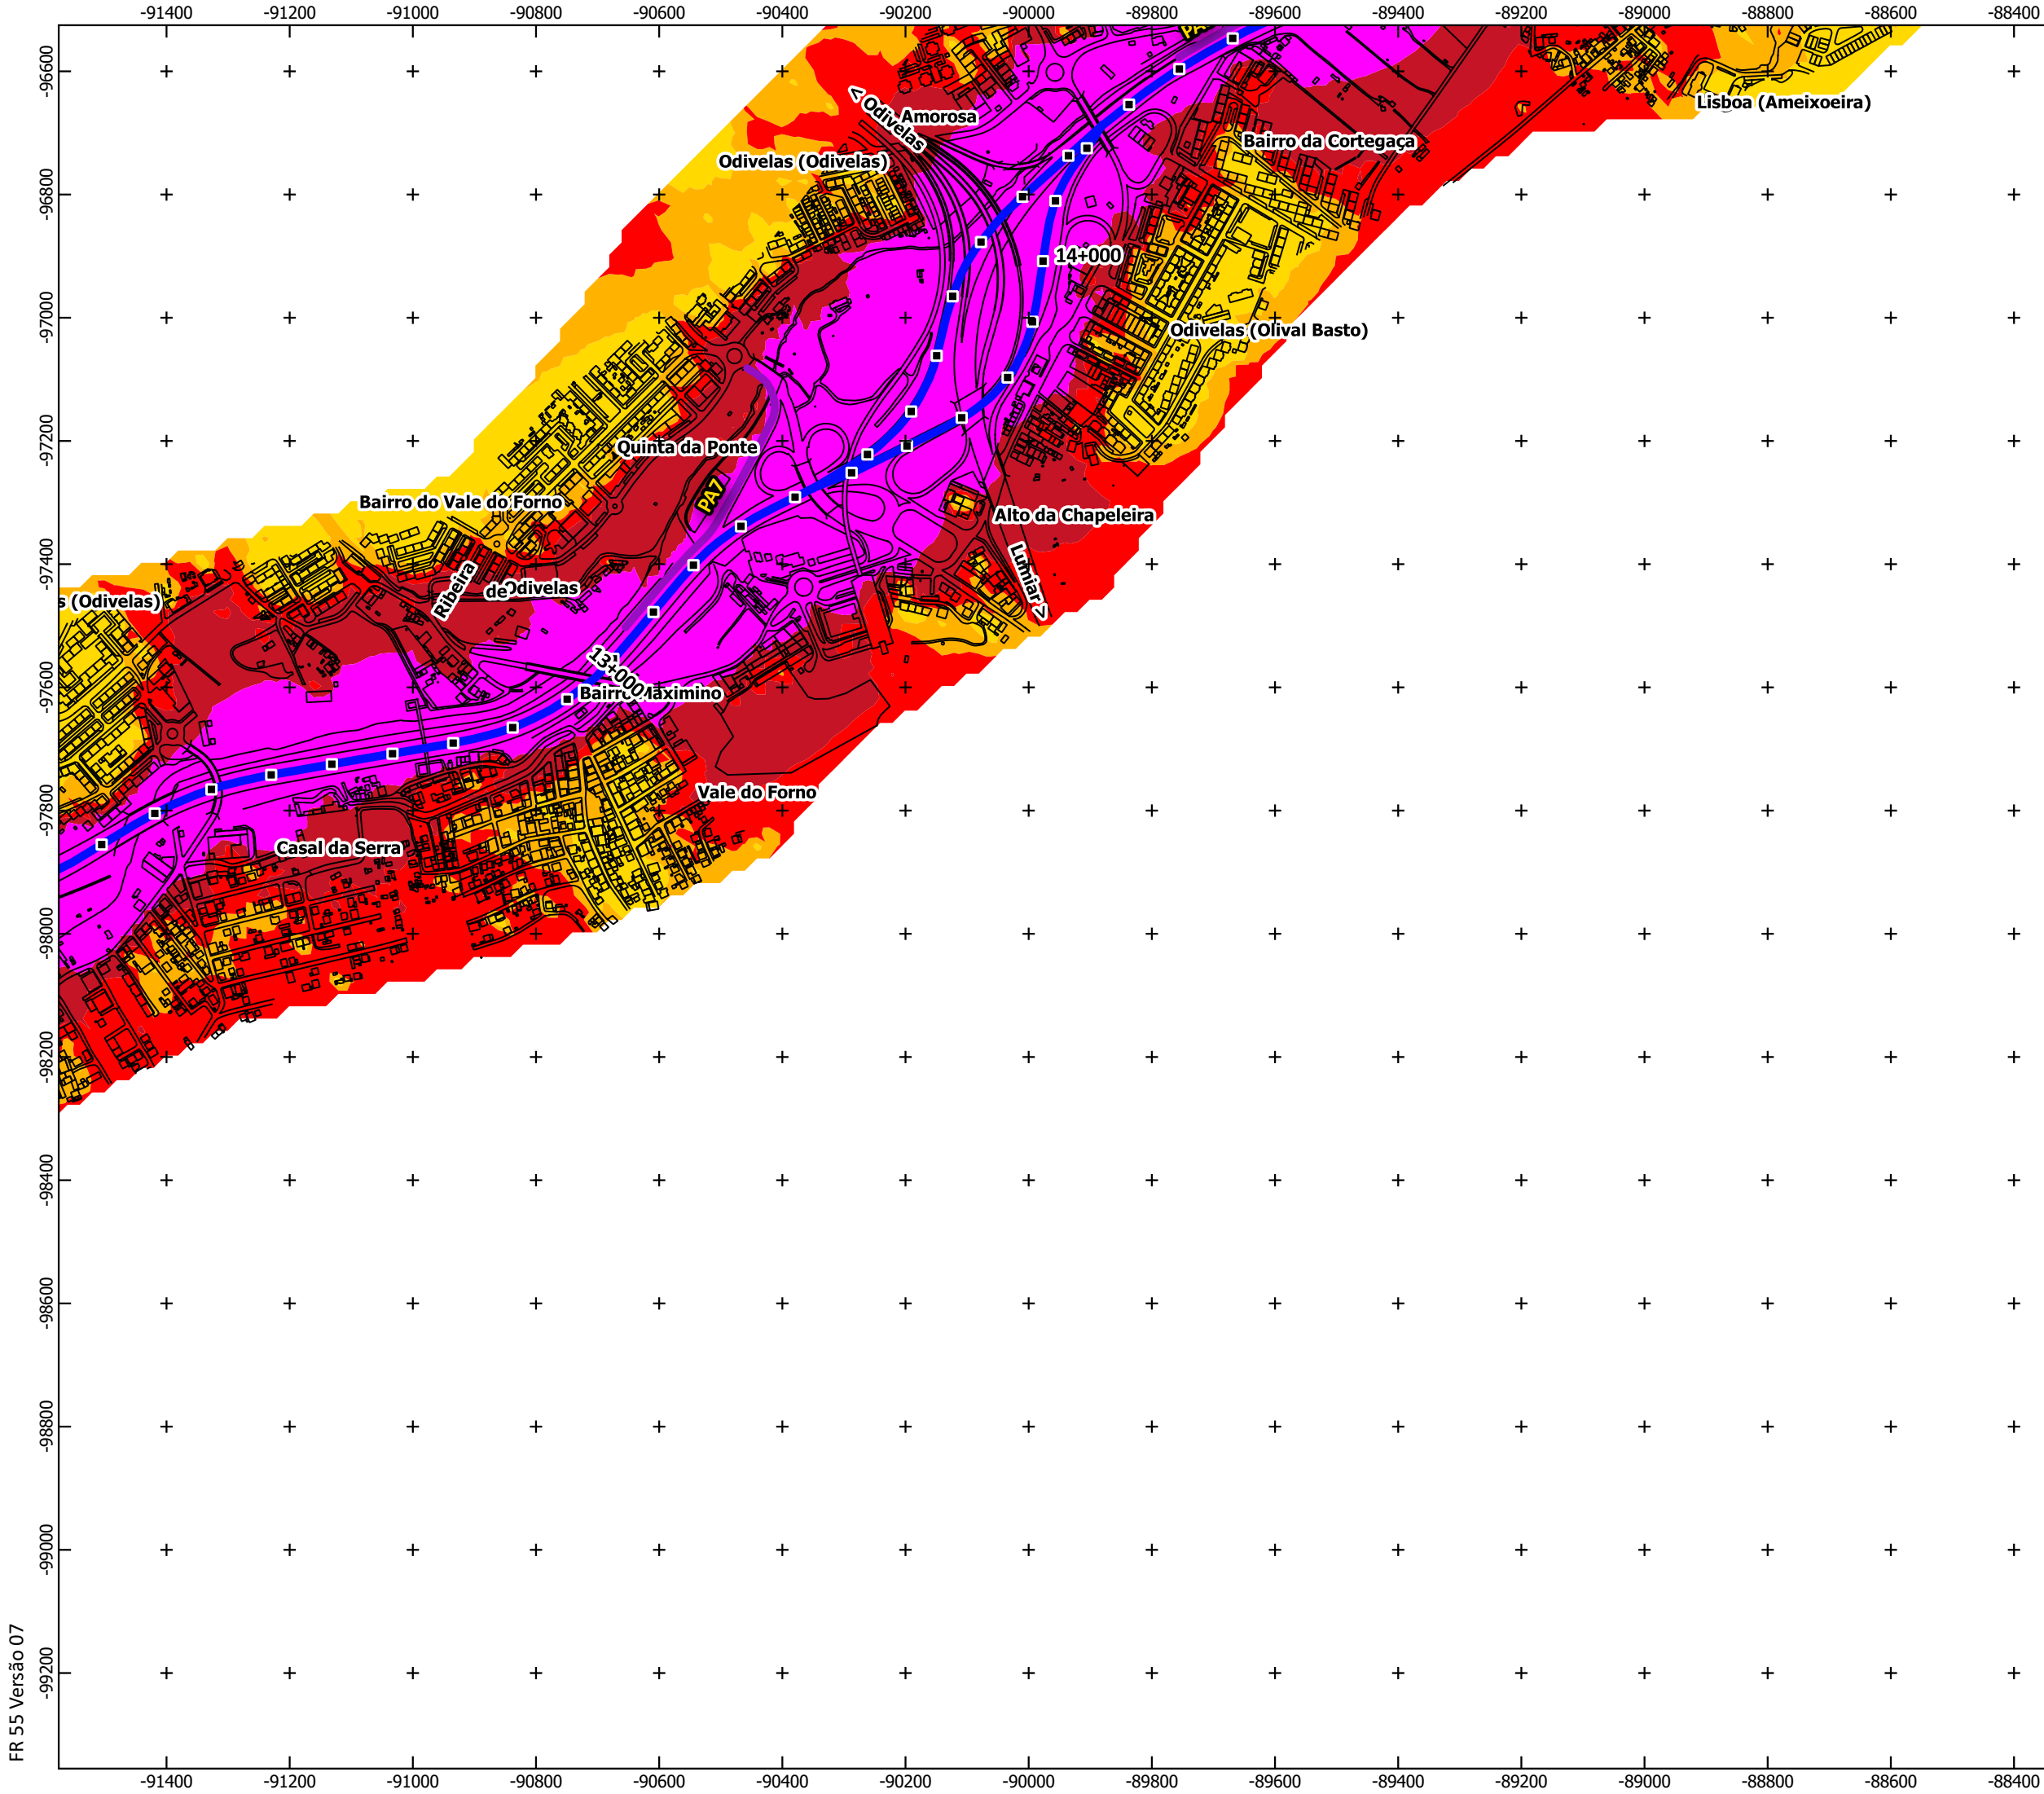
-91400 -91200 -91000 -90800 -90600 -90400 -90200 -90000 -89800 -89600 -89400 -89200 -89000 -88800 -88600 -88400

-96600
-96800
-97000
-97200
-97400
-97600
-97800
-98000
-98200
-98400
-98600
-98800
-99000
-99200

< Odivelas
Amorosa
Odivelas (Odivelas)
Lisboa (Ameixoeira)
Bairro da Cortegaça
14+000
Odivelas (Olival Basto)
Quinta da Ponte
PA7
Bairro do Vale do Forno
Alto da Chapeleira
Ribeira
de Odivelas
Lumiar >
s (Odivelas)
13+000
Bairro Maximino
Vale do Forno
Casal da Serra
PA

-91400 -91200 -91000 -90800 -90600 -90400 -90200 -90000 -89800 -89600 -89400 -89200 -89000 -88800 -88600 -88400

FR 55 Versão 07